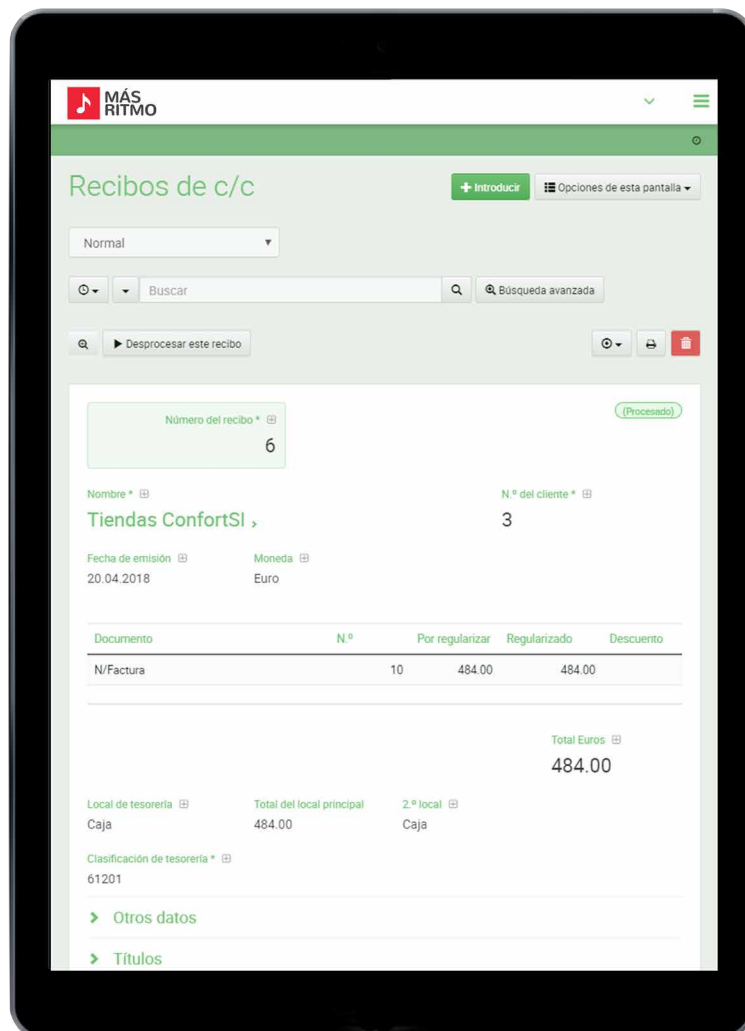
MÁS RITMO

Recibos de c/c

+ Introducir

Opciones de esta pantalla

Normal

Buscar

Búsqueda avanzada

Desprocesar este recibo

(Procesado)

Número del recibo *
6

Nombre *
Tiendas ConfortSI ›

N.º del cliente *
3

Fecha de emisión
20.04.2018

Moneda
Euro

| Documento | N.º | Por regularizar | Regularizado | Descuento |
|---|---|---|---|---|
| N/Factura | 10 | 484.00 | 484.00 | |

Total Euros
484.00

Local de tesorería
Caja

Total del local principal
484.00

2.º local
Caja

Clasificación de tesorería *
61201

› Otros datos

› Títulos